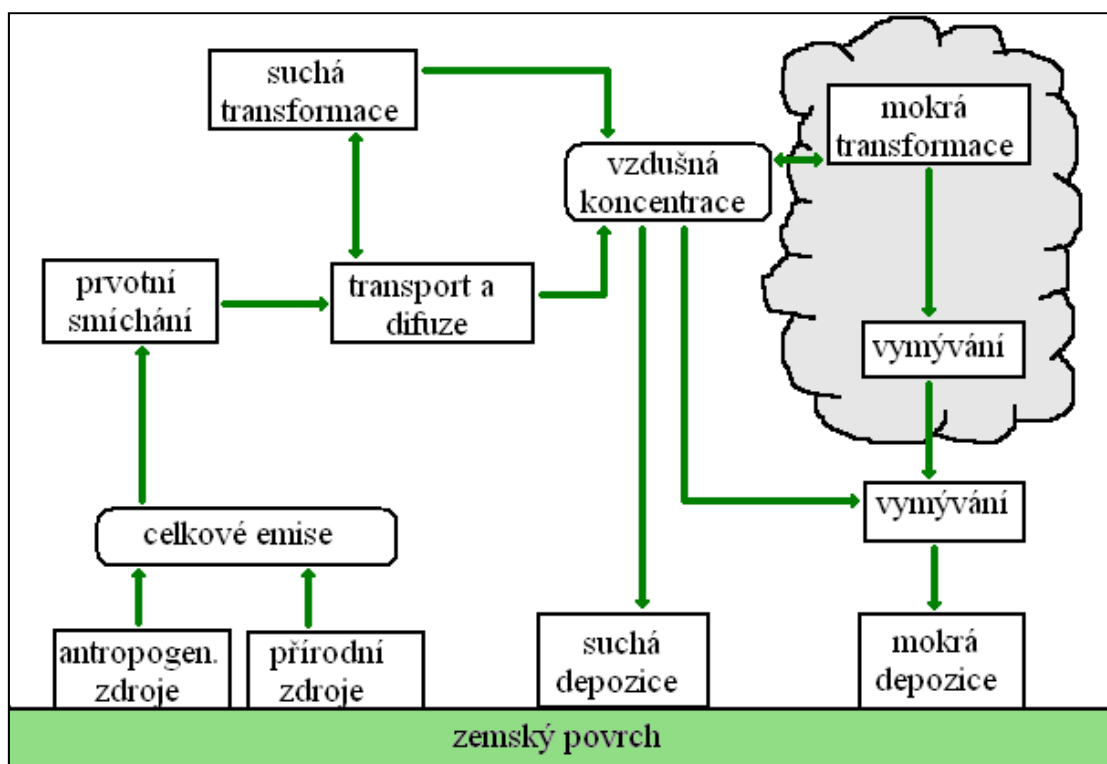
suchá transformace

vzdušná koncentrace

mokrá transformace

prvotní smíchání

transport a difuze

vymývání

vymývání

celkové emise

antropogen. zdroje

přírodní zdroje

suchá depozice

mokrá depozice

zemský povrch